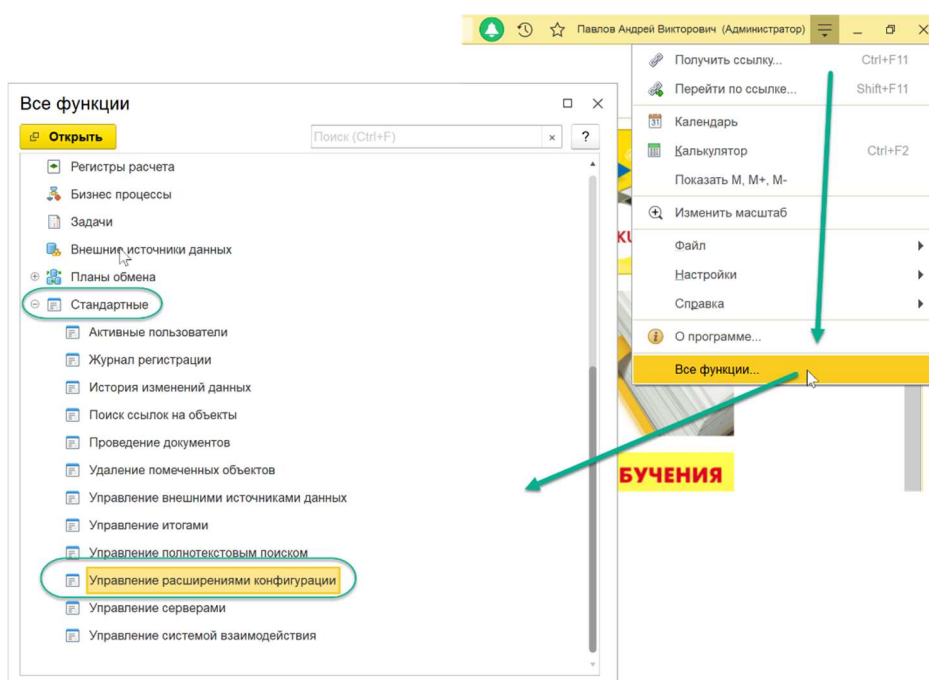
Павлов Андрей Викторович (Администратор)

Получить ссылку... Ctrl+F11
Перейти по ссылке... Shift+F11
Календарь
Калькулятор Ctrl+F2
Показать M, M+, M-
Изменить масштаб
Файл
Настройки
Справка
О программе...
Все функции...

Все функции
Открыть
Поиск (Ctrl+F)
?
Регистры расчета
Бизнес процессы
Задачи
Внешние источники данных
Планы обмена
Стандартные
Активные пользователи
Журнал регистрации
История изменений данных
Поиск ссылок на объекты
Проведение документов
Удаление помеченных объектов
Управление внешними источниками данных
Управление итогами
Управление полнотекстовым поиском
Управление расширениями конфигурации
Управление серверами
Управление системой взаимодействия

КИ
БУЧЕНИЯ